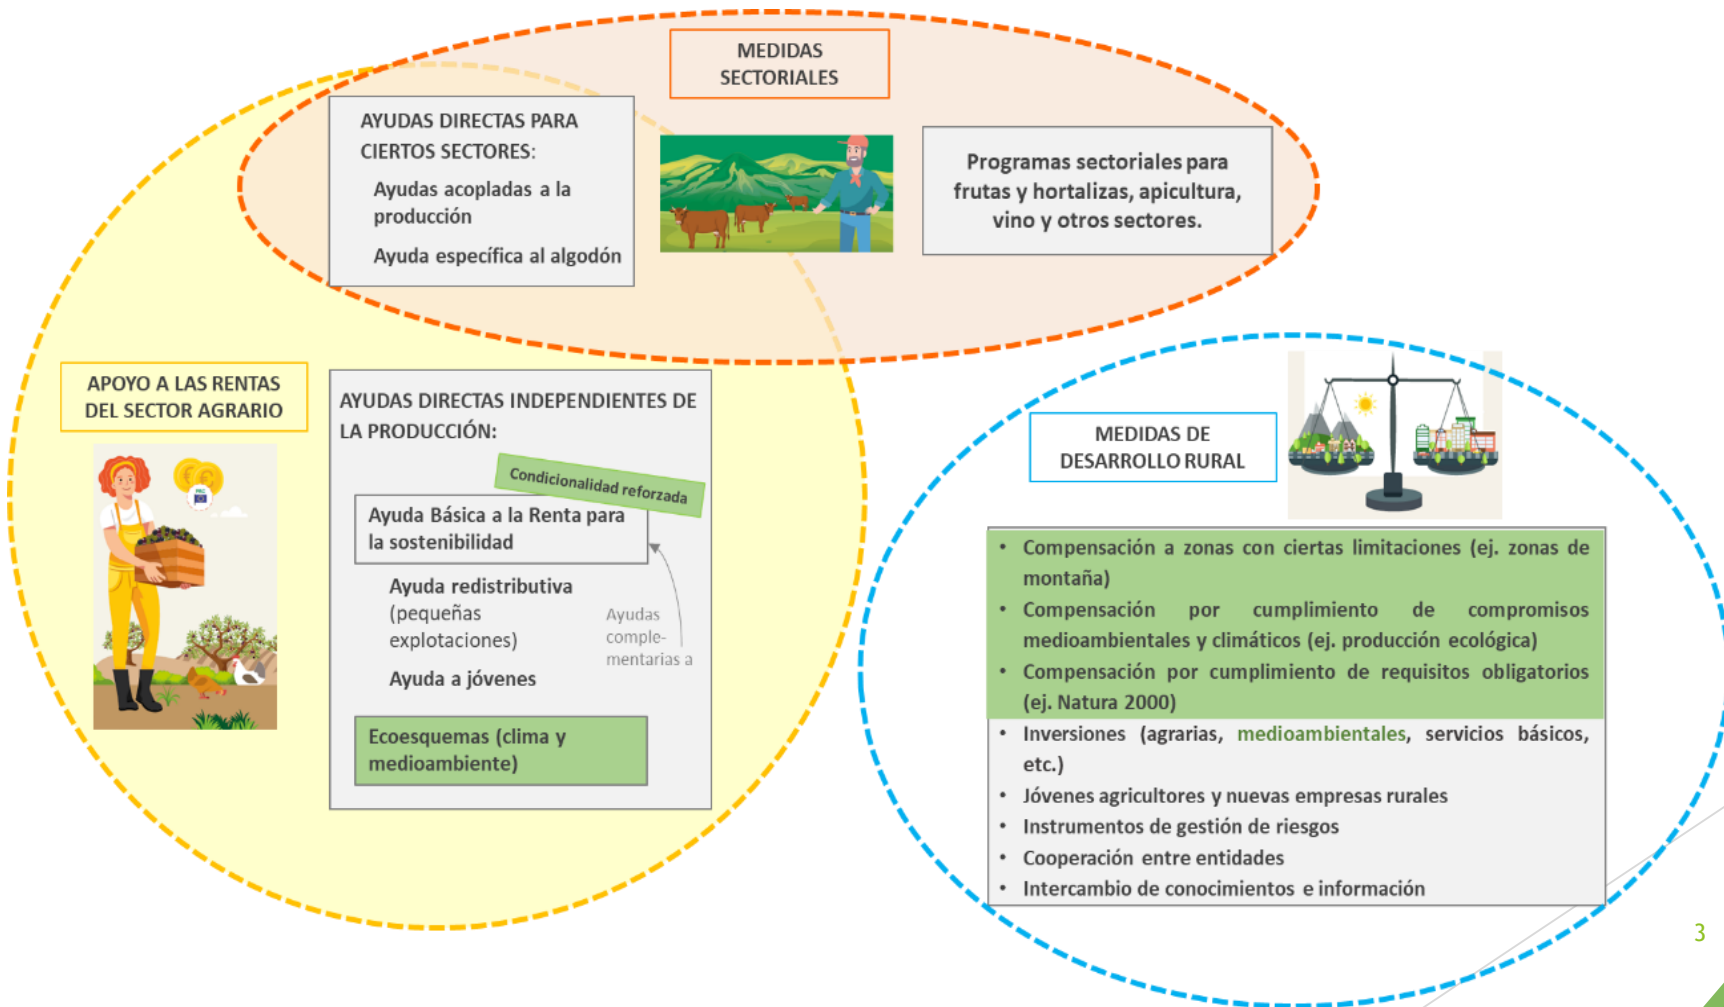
MEDIDAS SECTORIALES

AYUDAS DIRECTAS PARA CIERTOS SECTORES:

Ayudas acopladas a la producción

Ayuda específica al algodón

Programas sectoriales para frutas y hortalizas, apicultura, vino y otros sectores.

APOYO A LAS RENTAS DEL SECTOR AGRARIO

AYUDAS DIRECTAS INDEPENDIENTES DE LA PRODUCCIÓN:

Condicionalidad reforzada

Ayuda Básica a la Renta para la sostenibilidad

Ayuda redistributiva (pequeñas explotaciones)

Ayudas complementarias a

Ayuda a jóvenes

Ecoesquemas (clima y medioambiente)

MEDIDAS DE DESARROLLO RURAL

• Compensación a zonas con ciertas limitaciones (ej. zonas de montaña)
• Compensación por cumplimiento de compromisos medioambientales y climáticos (ej. producción ecológica)
• Compensación por cumplimiento de requisitos obligatorios (ej. Natura 2000)
• Inversiones (agrarias, medioambientales, servicios básicos, etc.)
• Jóvenes agricultores y nuevas empresas rurales
• Instrumentos de gestión de riesgos
• Cooperación entre entidades
• Intercambio de conocimientos e información

3